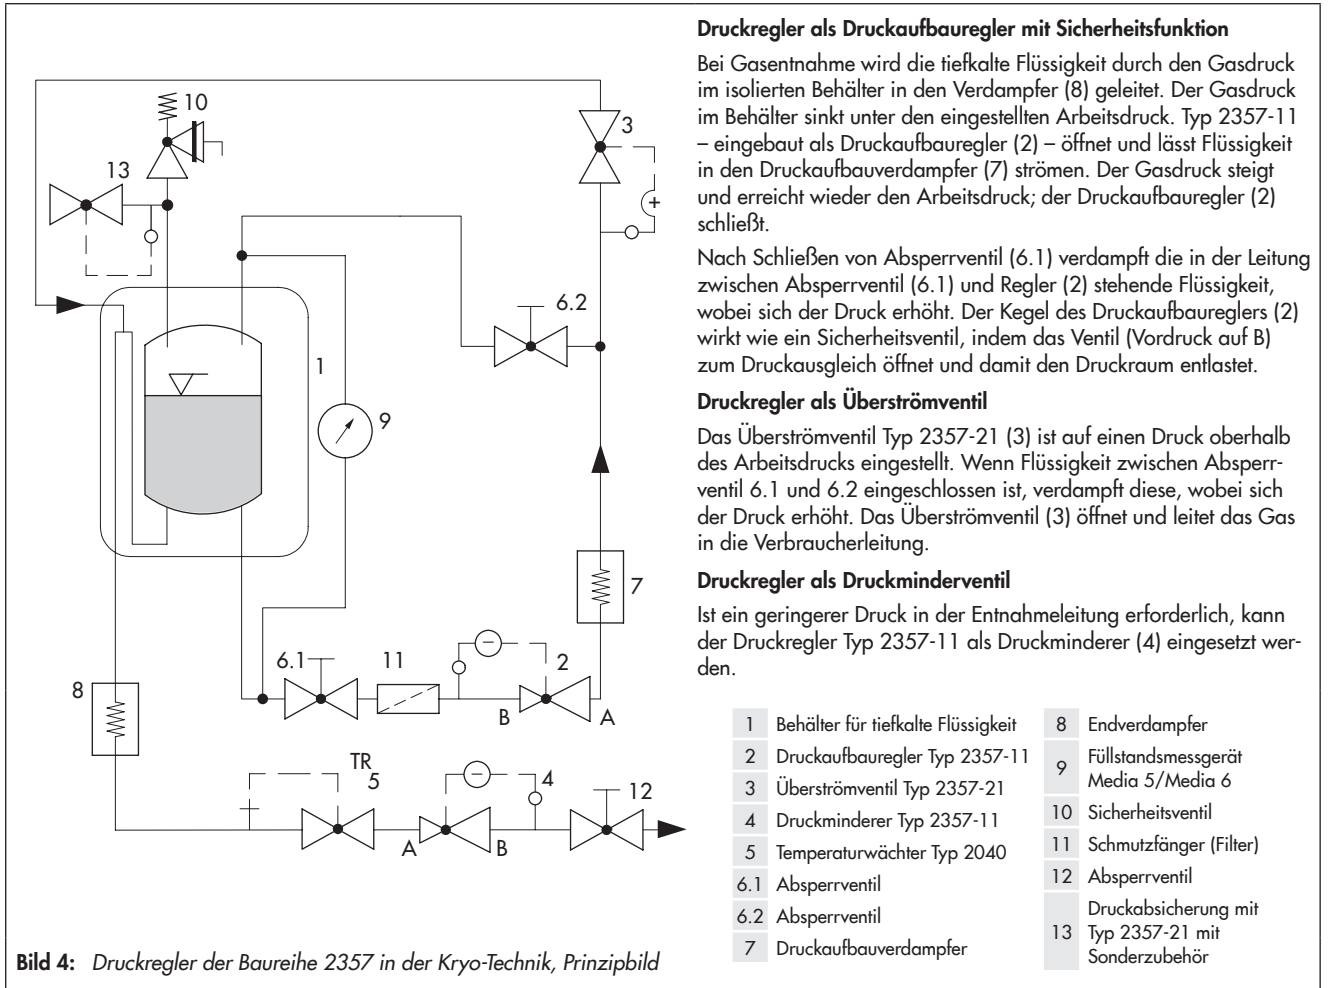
10

3

13

6.2

1

9

7

6.1

11

2

8

B

A

TR
5

4

12

A

B

Bild 4: Druckregler der Baureihe 2357 in der Kryo-Technik, Prinzipbild

**Druckregler als Druckaufbauregler mit Sicherheitsfunktion**

Bei Gasentnahme wird die tiefkalte Flüssigkeit durch den Gasdruck im isolierten Behälter in den Verdampfer (8) geleitet. Der Gasdruck im Behälter sinkt unter den eingestellten Arbeitsdruck. Typ 2357-11 – eingebaut als Druckaufbauregler (2) – öffnet und lässt Flüssigkeit in den Druckaufbauverdampfer (7) strömen. Der Gasdruck steigt und erreicht wieder den Arbeitsdruck; der Druckaufbauregler (2) schließt.

Nach Schließen von Absperrventil (6.1) verdampft die in der Leitung zwischen Absperrventil (6.1) und Regler (2) stehende Flüssigkeit, wobei sich der Druck erhöht. Der Kegel des Druckaufbaureglers (2) wirkt wie ein Sicherheitsventil, indem das Ventil (Vordruck auf B) zum Druckausgleich öffnet und damit den Druckraum entlastet.

**Druckregler als Überströmventil**

Das Überströmventil Typ 2357-21 (3) ist auf einen Druck oberhalb des Arbeitsdrucks eingestellt. Wenn Flüssigkeit zwischen Absperrventil 6.1 und 6.2 eingeschlossen ist, verdampft diese, wobei sich der Druck erhöht. Das Überströmventil (3) öffnet und leitet das Gas in die Verbraucherleitung.

**Druckregler als Druckminderventil**

Ist ein geringerer Druck in der Entnahmeleitung erforderlich, kann der Druckregler Typ 2357-11 als Druckminderer (4) eingesetzt werden.

| | | | |
|---|---|---|---|
| 1 | Behälter für tiefkalte Flüssigkeit | 8 | Endverdampfer |
| 2 | Druckaufbauregler Typ 2357-11 | 9 | Füllstandsmessgerät Media 5/Media 6 |
| 3 | Überströmventil Typ 2357-21 | 10 | Sicherheitsventil |
| 4 | Druckminderer Typ 2357-11 | 11 | Schmutzfänger (Filter) |
| 5 | Temperaturwächter Typ 2040 | 12 | Absperrventil |
| 6.1 | Absperrventil | 13 | Druckabsicherung mit Typ 2357-21 mit Sonderzubehör |
| 6.2 | Absperrventil | | |
| 7 | Druckaufbauverdampfer | | |